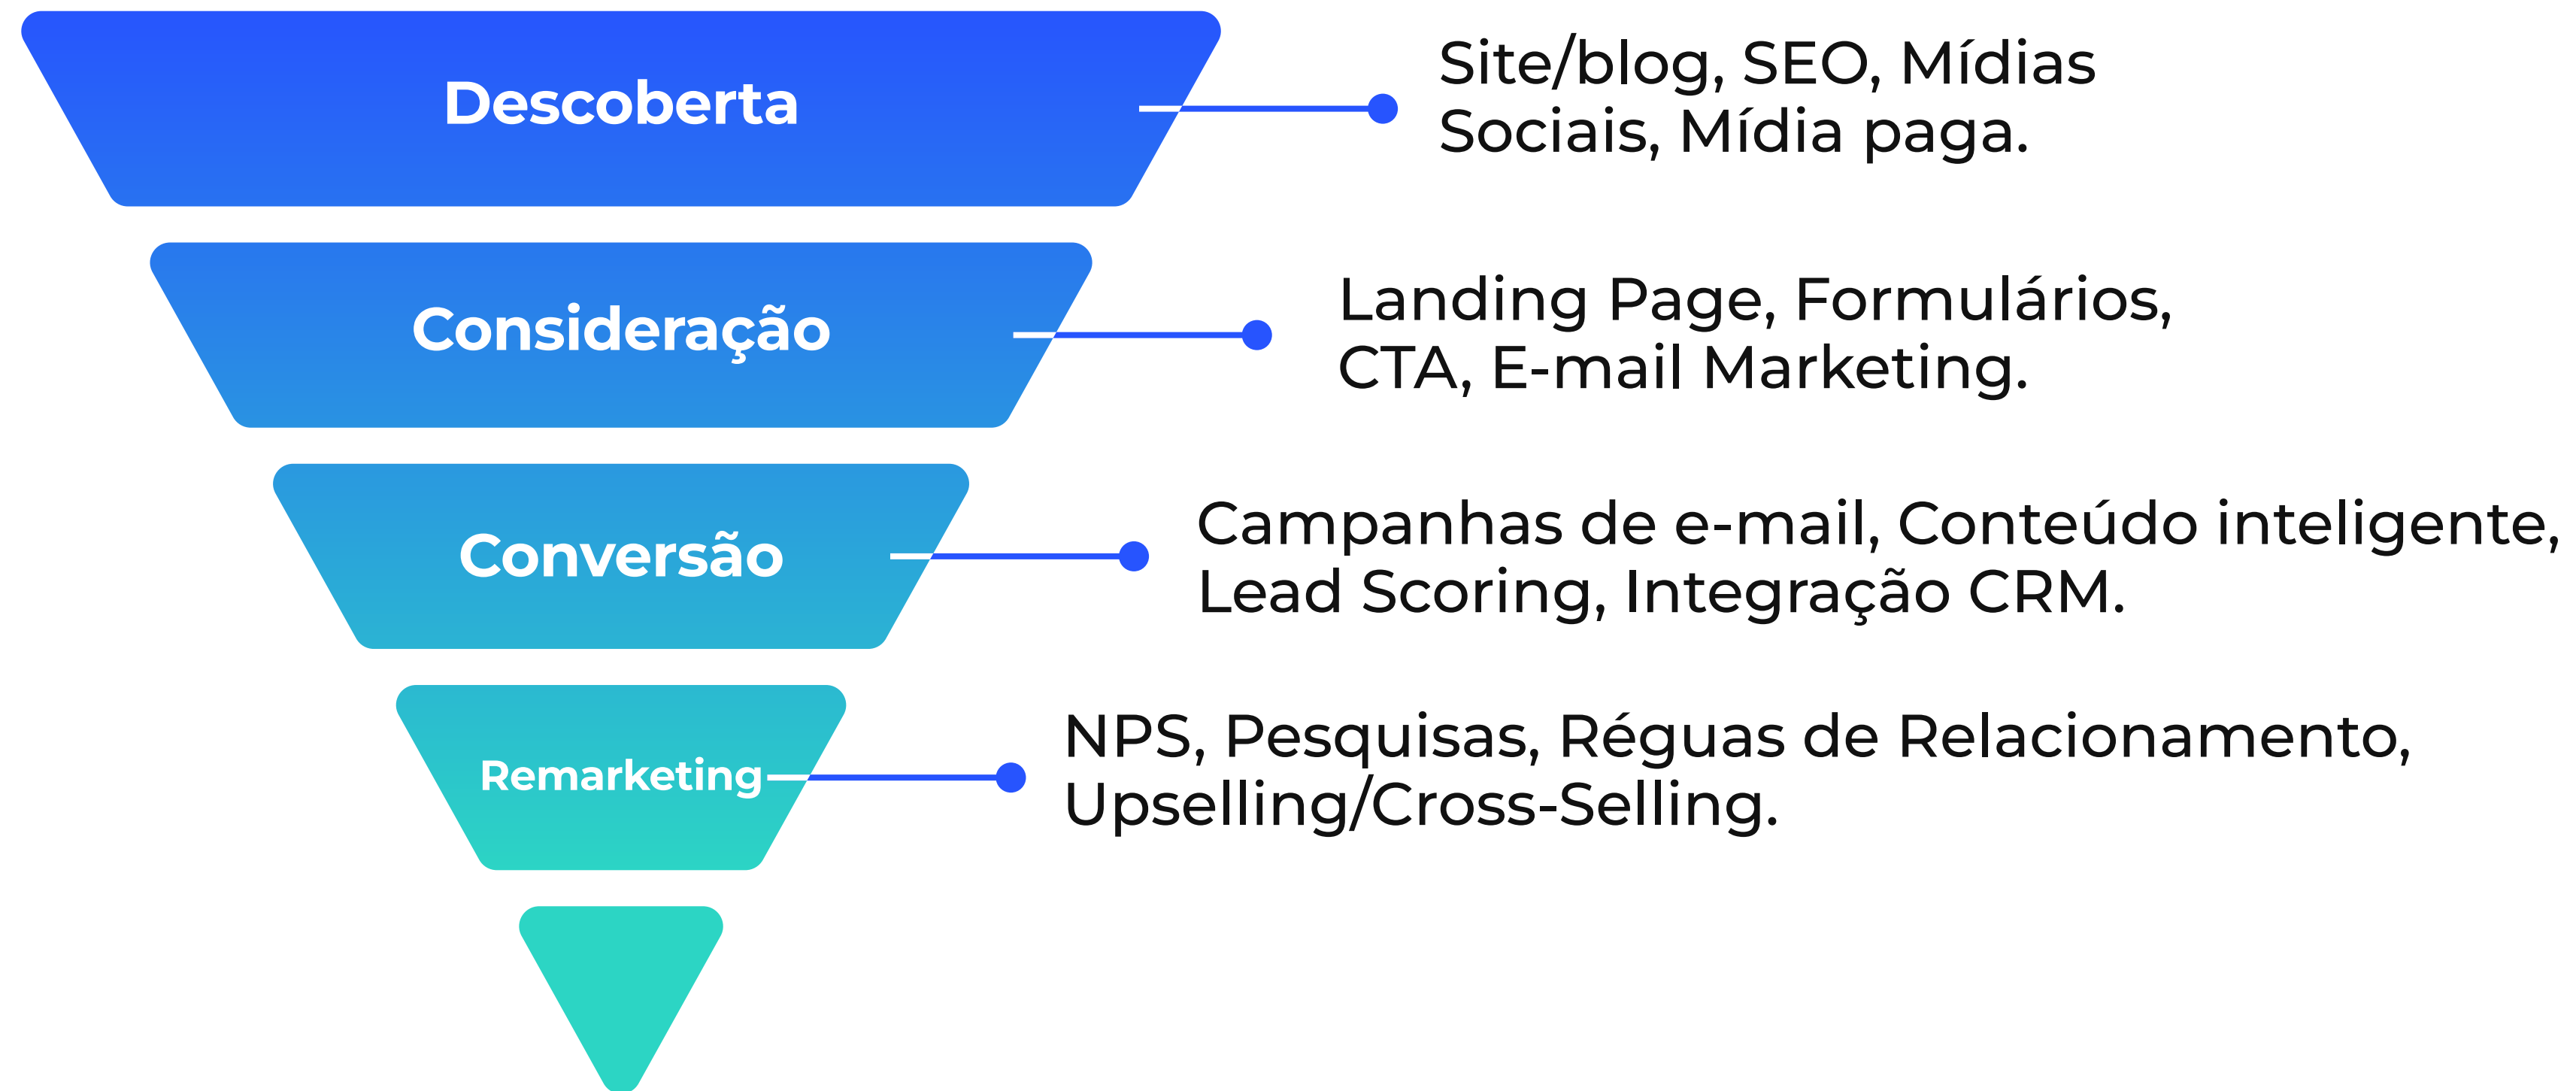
Descoberta

Site/blog, SEO, Mídias Sociais, Mídia paga.

Consideração

Landing Page, Formulários, CTA, E-mail Marketing.

Conversão

Campanhas de e-mail, Conteúdo inteligente, Lead Scoring, Integração CRM.

Remarketing

NPS, Pesquisas, Réguas de Relacionamento, Upselling/Cross-Selling.